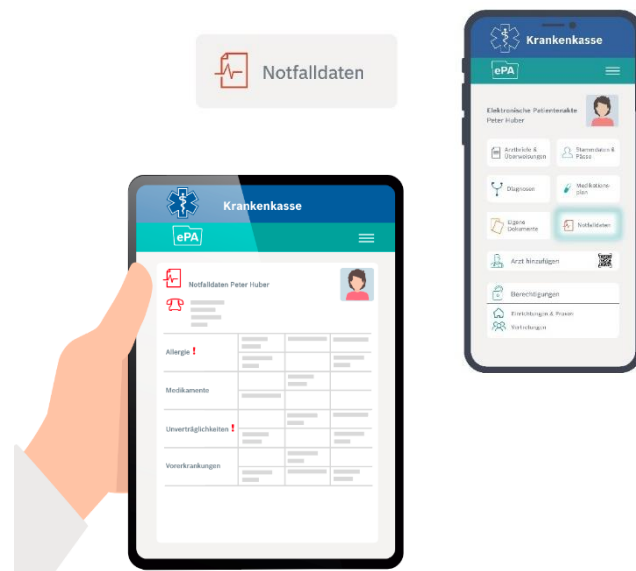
Notfalldaten

Krankenkasse

ePA

Notfalldaten Peter Huber

Allergie !

Medikamente

Unverträglichkeiten !

Vorerkrankungen

Krankenkasse

ePA

Elektronische Patientenakte
Peter Huber

Arztbriefe & Überweisungen

Stammdaten & Pässe

Diagnosen

Medikationsplan

Eigene Dokumente

Notfalldaten

Arzt hinzufügen

Berechtigungen

Einrichtungen & Praxen

Vertretungen